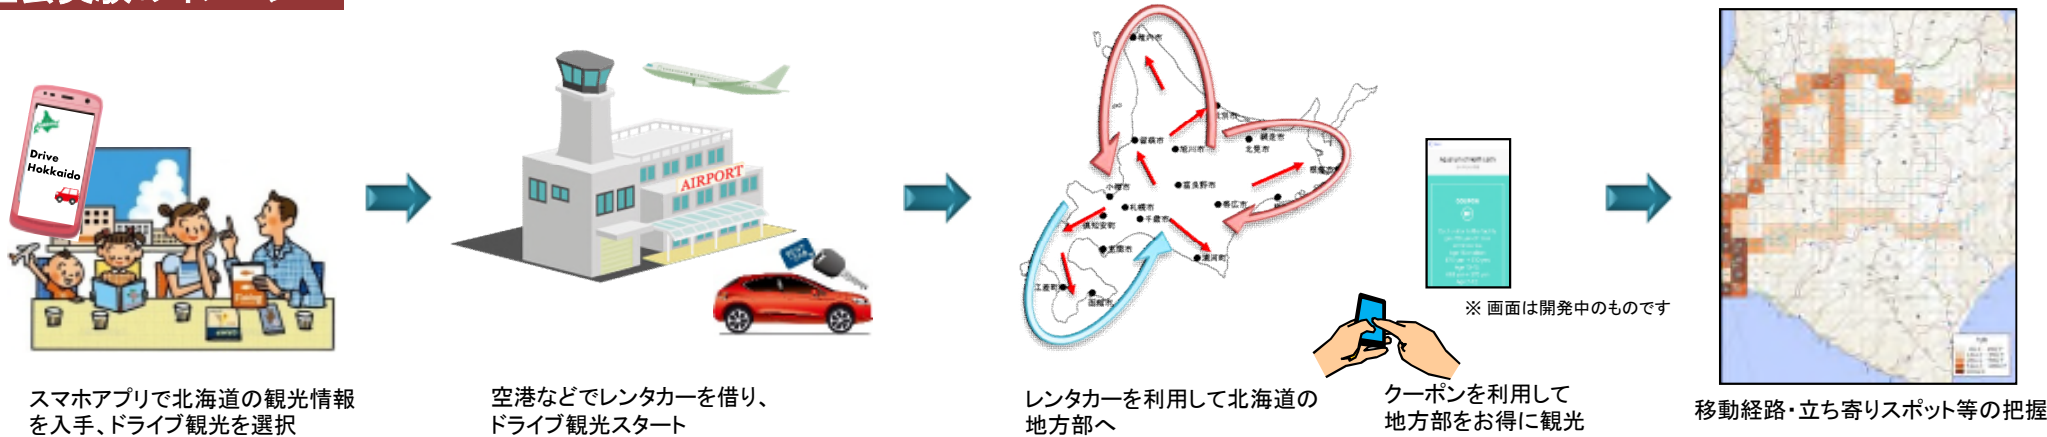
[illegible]

Drive Hokkaido

AIRPORT

稚内市
留萌市
旭川市
網走市
北見市
根室市
富良野市
小樽市
札幌市
千歳市
帯広市
倶知安町
室蘭市
浦河町
江差町
函館市

COURSE

※ 画面は開発中のものです

スマホアプリで北海道の観光情報を入手、ドライブ観光を選択

空港などでレンタカーを借り、ドライブ観光スタート

レンタカーを利用して北海道の地方部へ

クーポンを利用して地方部をお得に観光

移動経路・立ち寄りスポット等の把握